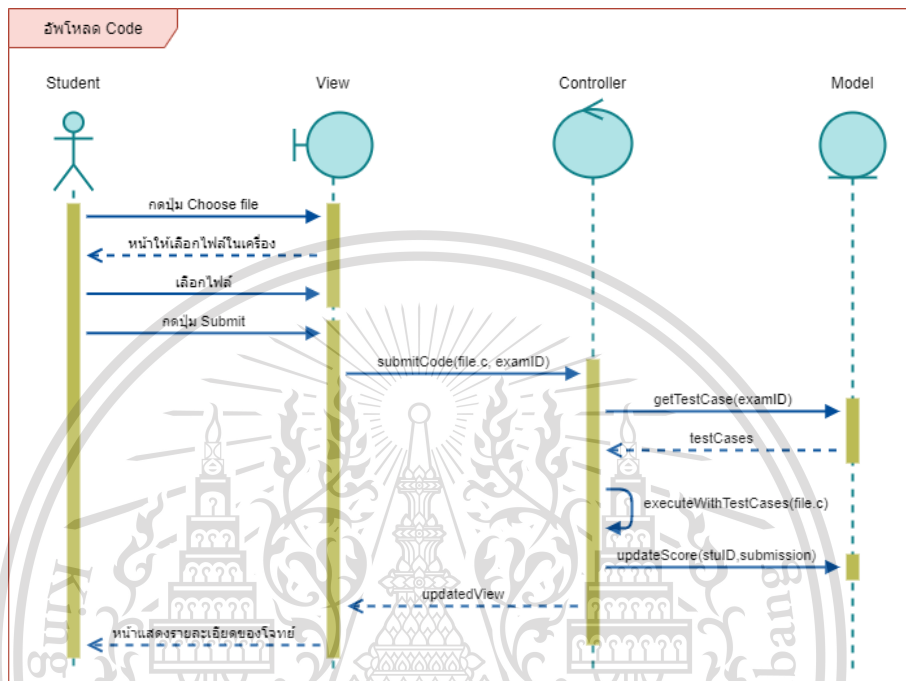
อัพโหลด Code

Student

View

Controller

Model

กดปุ่ม Choose file

หน้าให้เลือกไฟล์ในเครื่อง

เลือกไฟล์

กดปุ่ม Submit

submitCode(file.c, examID)

getTestCase(examID)

testCases

executeWithTestCases(file.c)

updateScore(stuID,submission)

updatedView

หน้าแสดงรายละเอียดของโจทย์